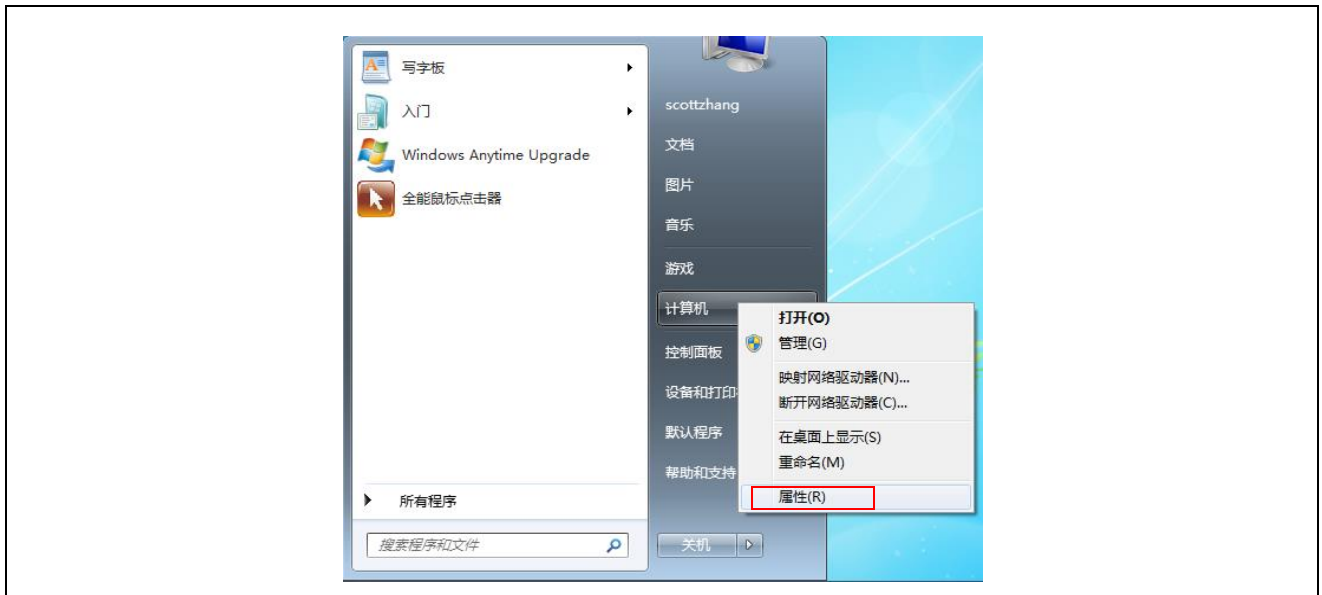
写字板

入门

Windows Anytime Upgrade

全能鼠标点击器

所有程序

搜索程序和文件

scottzhang

文档

图片

音乐

游戏

计算机

控制面板

设备和打印

默认程序

帮助和支持

关机

打开(O)

管理(G)

映射网络驱动器(N)...

断开网络驱动器(C)...

在桌面上显示(S)

重命名(M)

属性(R)